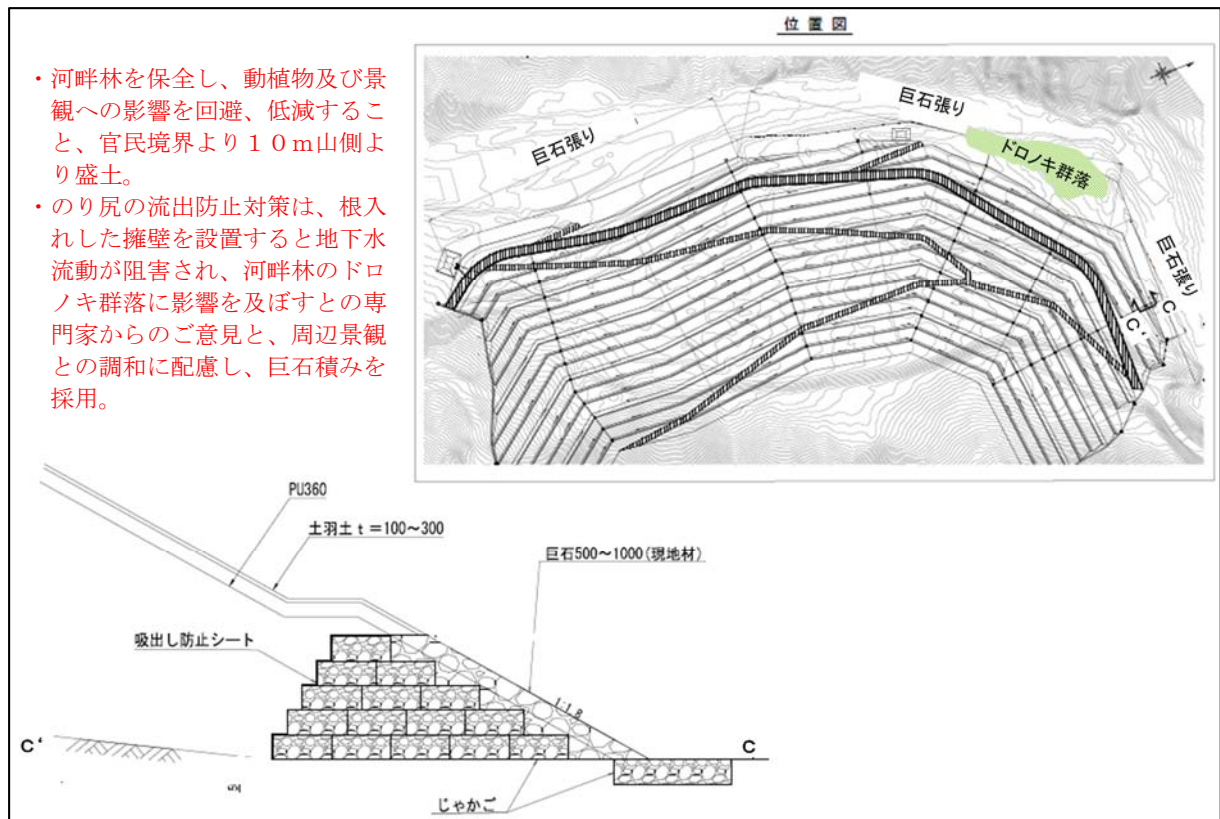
・河畔林を保全し、動植物及び景観への影響を回避、低減すること、官民境界より１０ｍ山側より盛土。

・のり尻の流出防止対策は、根入れした擁壁を設置すると地下水流動が阻害され、河畔林のドロノキ群落に影響を及ぼすとの専門家からのご意見と、周辺景観との調和に配慮し、巨石積みを採用。

位置図

巨石張り

巨石張り

ドロノキ群落

巨石張り

C

C'

PU360

土羽土 t＝100～300

巨石500～1000（現地材）

吸出し防止シート

1:1.8

C'

C

じゃかご